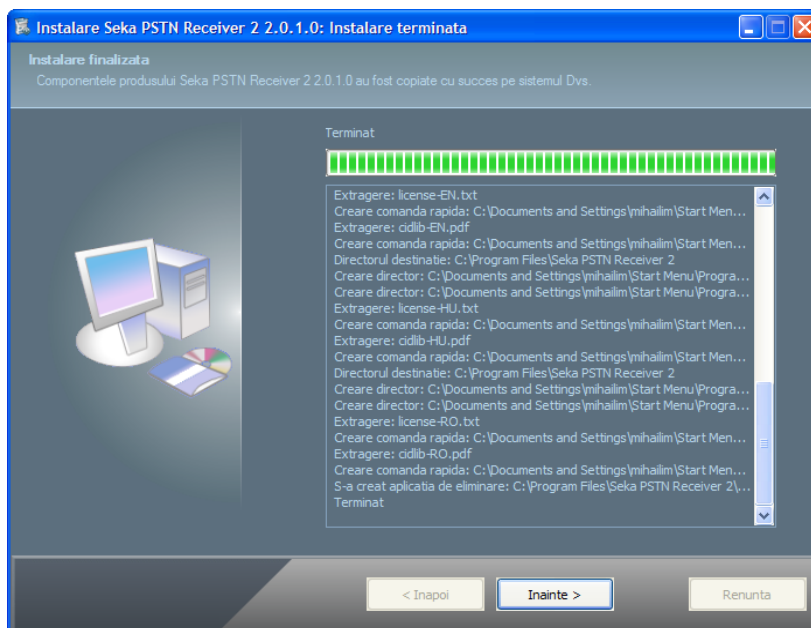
Instalare Seka PSTN Receiver 2 2.0.1.0: Instalare terminata

Instalare finalizata
Componentele produsului Seka PSTN Receiver 2 2.0.1.0 au fost copiate cu succes pe sistemul Dvs.

Terminat

Extragere: license-EN.txt
Creare comanda rapida: C:\Documents and Settings\mihailim\Start Men...
Extragere: cidlib-EN.pdf
Creare comanda rapida: C:\Documents and Settings\mihailim\Start Men...
Directorul destinatie: C:\Program Files\Seka PSTN Receiver 2
Creare director: C:\Documents and Settings\mihailim\Start Menu\Progra...
Creare director: C:\Documents and Settings\mihailim\Start Menu\Progra...
Extragere: license-HU.txt
Creare comanda rapida: C:\Documents and Settings\mihailim\Start Men...
Extragere: cidlib-HU.pdf
Creare comanda rapida: C:\Documents and Settings\mihailim\Start Men...
Directorul destinatie: C:\Program Files\Seka PSTN Receiver 2
Creare director: C:\Documents and Settings\mihailim\Start Menu\Progra...
Creare director: C:\Documents and Settings\mihailim\Start Menu\Progra...
Extragere: license-RO.txt
Creare comanda rapida: C:\Documents and Settings\mihailim\Start Men...
Extragere: cidlib-RO.pdf
Creare comanda rapida: C:\Documents and Settings\mihailim\Start Men...
S-a creat aplicatia de eliminare: C:\Program Files\Seka PSTN Receiver 2\...
Terminat

< Inapoi
Inainte >
Renunta